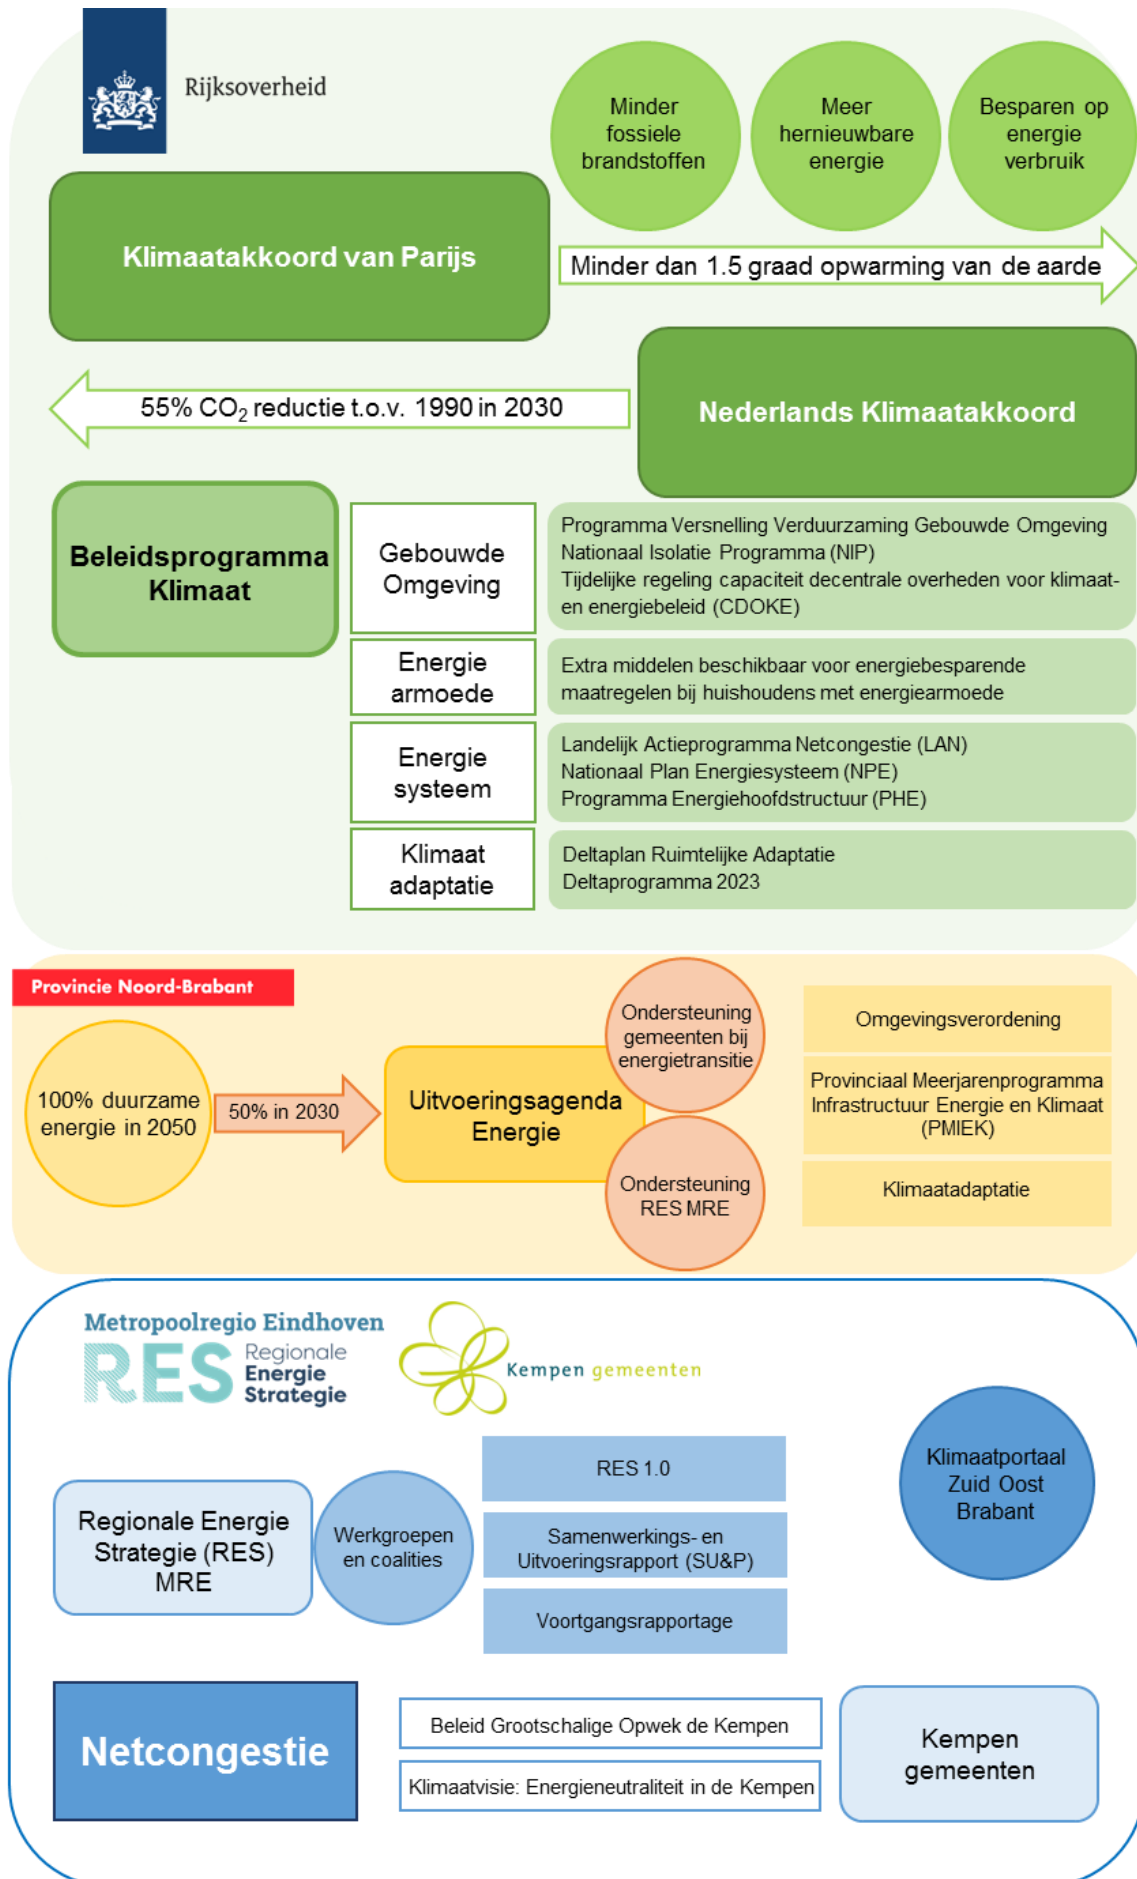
Rijksoverheid

Minder fossiele brandstoffen

Meer hernieuwbare energie

Besparen op energie verbruik

Klimaatakkoord van Parijs

Minder dan 1.5 graad opwarming van de aarde

55% $CO_2$ reductie t.o.v. 1990 in 2030

Nederlands Klimaatakkoord

Beleidsprogramma Klimaat

Gebouwde Omgeving

Programma Versnelling Verduurzaming Gebouwde Omgeving
Nationaal Isolatie Programma (NIP)
Tijdelijke regeling capaciteit decentrale overheden voor klimaat- en energiebeleid (CDOKE)

Energie armoede

Extra middelen beschikbaar voor energiebesparende maatregelen bij huishoudens met energiearmoede

Energie systeem

Landelijk Actieprogramma Netcongestie (LAN)
Nationaal Plan Energiesysteem (NPE)
Programma Energiehoofdstructuur (PHE)

Klimaat adaptatie

Deltaplan Ruimtelijke Adaptatie
Deltaprogramma 2023

Provincie Noord-Brabant

100% duurzame energie in 2050

50% in 2030

Uitvoeringsagenda Energie

Ondersteuning gemeenten bij energietransitie

Ondersteuning RES MRE

Omgevingsverordening

Provinciaal Meerjarenprogramma Infrastructuur Energie en Klimaat (PMIEK)

Klimaatadaptatie

Metropoolregio Eindhoven
RES Regionale Energie Strategie

Kempen gemeenten

Klimaatportaal Zuid Oost Brabant

Regionale Energie Strategie (RES) MRE

Werkgroepen en coalities

RES 1.0

Samenwerkings- en Uitvoeringsrapport (SU&P)

Voortgangsrapportage

Netcongestie

Beleid Grootschalige Opwek de Kempen

Klimaatvisie: Energieneutraliteit in de Kempen

Kempen gemeenten